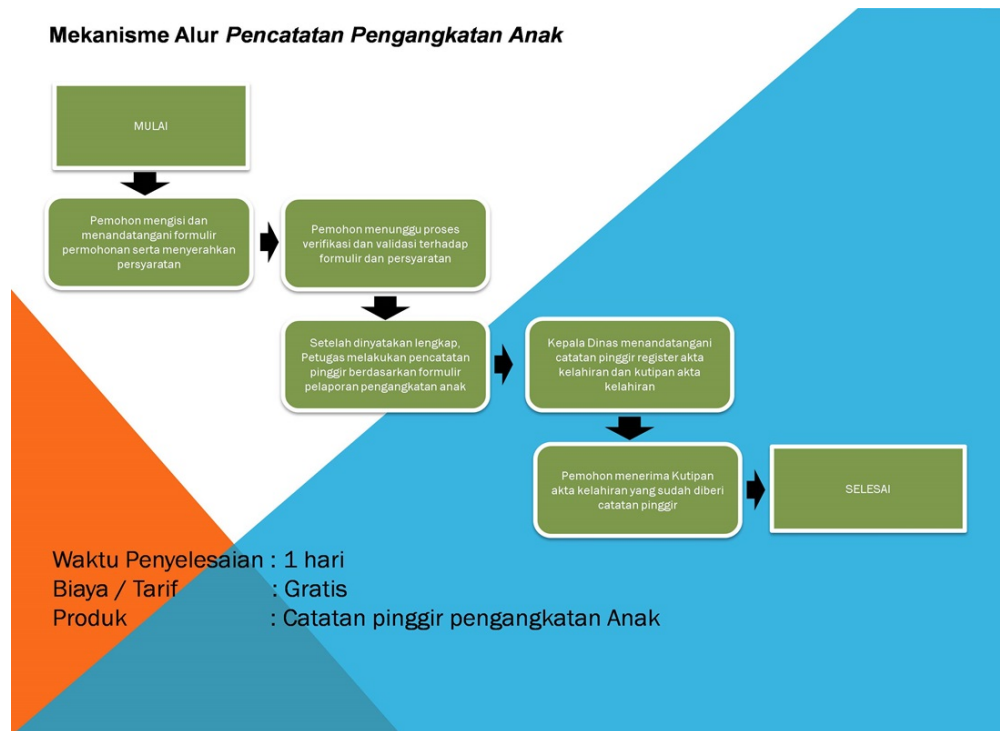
Mekanisme Alur *Pencatatan Pengangkatan Anak*

MULAI

Pemohon mengisi dan menandatangani formulir permohonan serta menyerahkan persyaratan

Pemohon menunggu proses verifikasi dan validasi terhadap formulir dan persyaratan

Setelah dinyatakan lengkap, Petugas melakukan pencatatan pinggir berdasarkan formulir pelaporan pengangkatan anak

Kepala Dinas menandatangani catatan pinggir register akta kelahiran dan kutipan akta kelahiran

Pemohon menerima Kutipan akta kelahiran yang sudah diberi catatan pinggir

SELESAI

Waktu Penyelesaian : 1 hari
Biaya / Tarif : Gratis
Produk : Catatan pinggir pengangkatan Anak